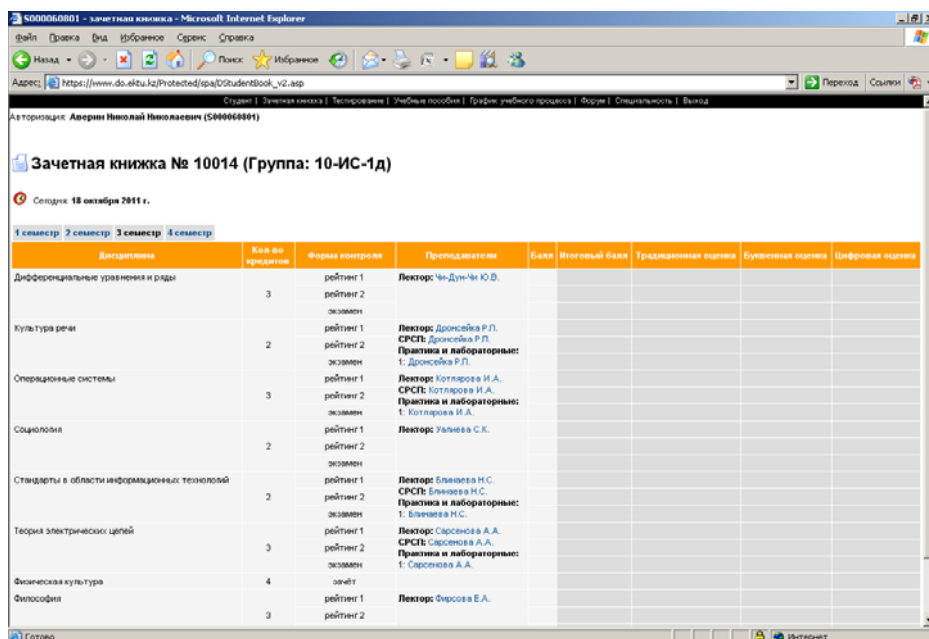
S000060801 - зачетная книжка - Microsoft Internet Explorer

Файл Правка Вид Избранное Сервис Справка

Назад Поиск Избранное

Адрес: https://www.do.ektu.kz/Protected/spa/DStudentBook_v2.asp Переход Ссылки

Студент | Зачетная книжка | Тестирование | Учебные пособия | График учебного процесса | Форум | Специальность | Выход

Авторизация: Аверин Николай Николаевич (S000060801)

Зачетная книжка № 10014 (Группа: 10-ИС-1д)

Сегодня: 18 октября 2011 г.

1 семестр 2 семестр 3 семестр 4 семестр

| Дисциплина | Кол-во кредитов | Форма контроля | Преподаватели | Балл | Итоговый балл | Традиционная оценка | Буквенная оценка | Цифровая оценка |
|---|---|---|---|---|---|---|---|---|
| Дифференциальные уравнения и ряды | 3 | рейтинг 1<br>рейтинг 2<br>экзамен | Лектор: Чи-Дун-Чи Ю.В. | | | | | |
| Культура речи | 2 | рейтинг 1<br>рейтинг 2<br>экзамен | Лектор: Дронсейка Р.П.<br>СРСП: Дронсейка Р.П.<br>Практика и лабораторные:<br>1: Дронсейка Р.П. | | | | | |
| Операционные системы | 3 | рейтинг 1<br>рейтинг 2<br>экзамен | Лектор: Котлярова И.А.<br>СРСП: Котлярова И.А.<br>Практика и лабораторные:<br>1: Котлярова И.А. | | | | | |
| Социология | 2 | рейтинг 1<br>рейтинг 2<br>экзамен | Лектор: Уалиева С.К. | | | | | |
| Стандарты в области информационных технологий | 2 | рейтинг 1<br>рейтинг 2<br>экзамен | Лектор: Блинаева Н.С.<br>СРСП: Блинаева Н.С.<br>Практика и лабораторные:<br>1: Блинаева Н.С. | | | | | |
| Теория электрических цепей | 3 | рейтинг 1<br>рейтинг 2<br>экзамен | Лектор: Сарсенова А.А.<br>СРСП: Сарсенова А.А.<br>Практика и лабораторные:<br>1: Сарсенова А.А. | | | | | |
| Физическая культура | 4 | зачёт | | | | | | |
| Философия | 3 | рейтинг 1<br>рейтинг 2 | Лектор: Фирсова Е.А. | | | | | |

Готово Интернет